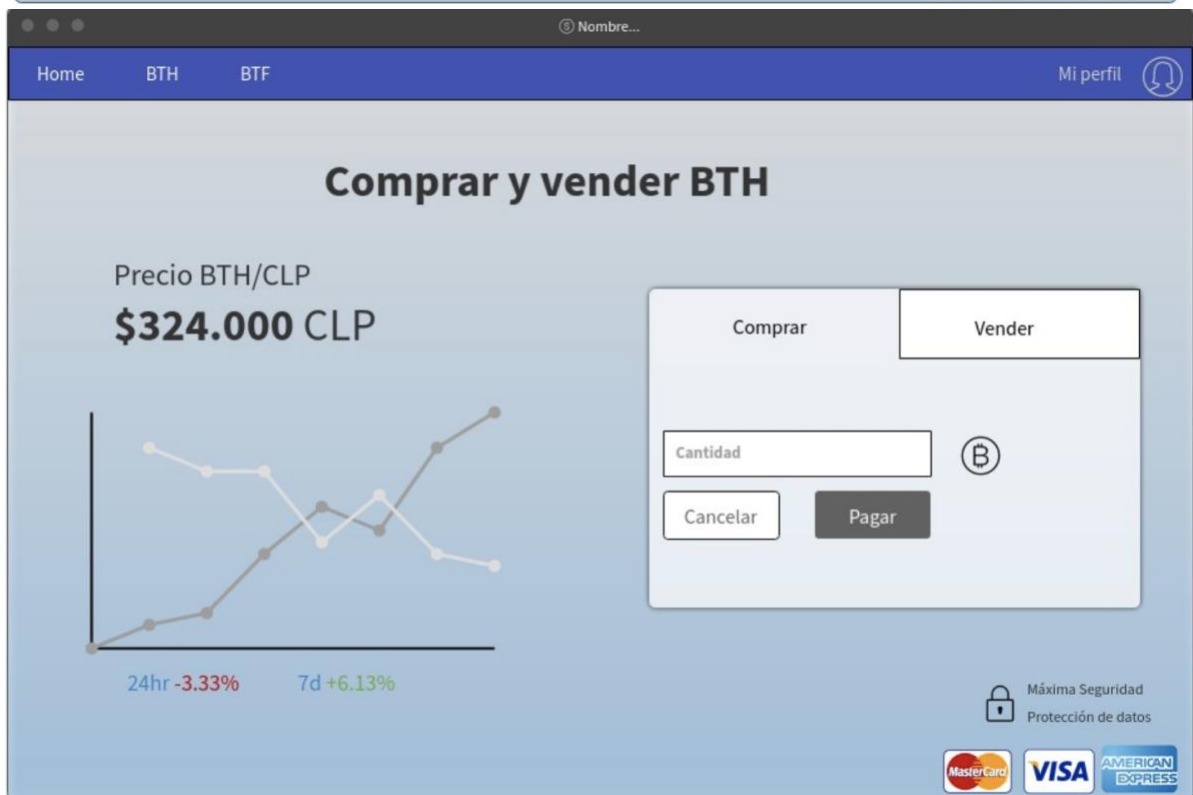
Nombre...

Home BTH BTF Mi perfil

Comprar y vender BTH

Precio BTH/CLP
**\$324.000** CLP

24hr -3.33% 7d +6.13%

Comprar Vender

Cantidad

Cancelar Pagar

Máxima Seguridad
Protección de datos

MasterCard VISA AMERICAN EXPRESS